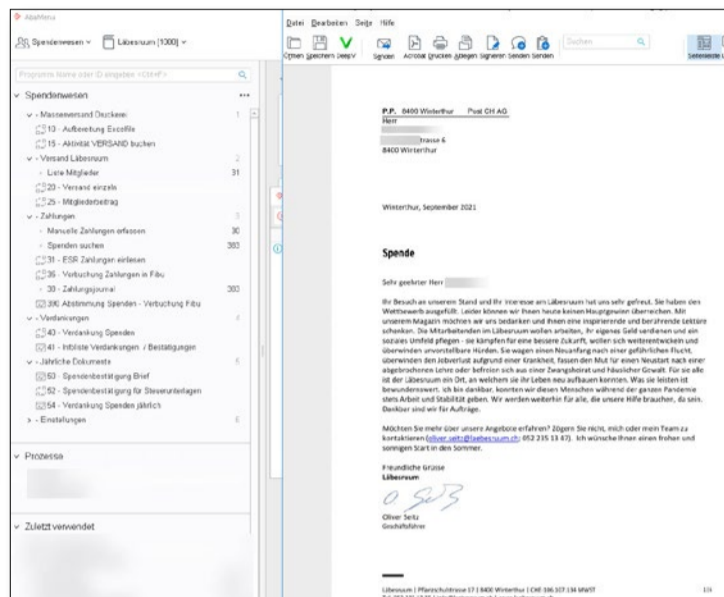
Ablaufmenu

Spendenwesen Läbesruum [1000]

Programm Name oder ID eingeben <Ctrl+F>

Spendenwesen

Massenversand Druckerei 1
10 - Aufbereitung Excelfile
15 - Aktivität VERSAND buchen
Versand Läbesruum 2
Liste Mitglieder 31
20 - Versand einzeln
25 - Mitgliederbeitrag
Zahlungen 3
Manuelle Zahlungen erfassen 30
Spenden suchen 303
31 - ESR Zahlungen einlesen
35 - Verbuchung Zahlungen in Fibu
30 - Zahlungsjournal 300
390 Abstimmung Spenden - Verbuchung Fibu
Verdankungen 4
40 - Verdankung Spenden
41 - Infoliste Verdankungen / Bestätigungen
Jährliche Dokumente 5
50 - Spendenbestätigung Brief
52 - Spendenbestätigung für Steuerunterlagen
54 - Verdankung Spenden jährlich
Einstellungen 6

Prozesse

Zuletzt verwendet

Datei Bearbeiten Seite Hilfe

Öffnen Speichern DeepV Signen Acrobat Drucken Ablegen Signieren Senden Senden Suchen Seitenleiste

P.P. 8400 Winterthur Post CH AG
Herr
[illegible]trasse 6
8400 Winterthur

Winterthur, September 2021

Spende

Sehr geehrter Herr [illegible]

Ihr Besuch an unserem Stand und Ihr Interesse am Läbesruum hat uns sehr gefreut. Sie haben des Wettbewerb ausgefüllt. Leider können wir Ihnen heute keinen Hauptgewinn überreichen. Mit unserem Magazin möchten wir uns bedanken und Ihnen eine inspirierende und berührende Lektüre schenken. Die Mitarbeitenden im Läbesruum wollen arbeiten, ihr eigenes Geld verdienen und ein soziales Umfeld pflegen - sie kämpfen für eine bessere Zukunft, wollen sich weiterentwickeln und überwinden unvorstellbare Hürden. Sie wagen einen Neuanfang nach einer gefährlichen Flucht, überwinden den Jobverlust aufgrund einer Krankheit, fassen den Mut für einen Neustart nach einer abgebrochenen Lehre oder befreien sich aus einer Zwangsheirat und häuslicher Gewalt. Für sie alle ist der Läbesruum ein Ort, an welchem sie ihr Leben neu aufbauen konnten. Was sie leisten ist bewundernswert. Ich bin dankbar, konnten wir diesen Menschen während der ganzen Pandemie stets Arbeit und Stabilität geben. Wir werden weiterhin für alle, die unsere Hilfe brauchen, da sein. Dankbar sind wir für Aufträge.

Möchten Sie mehr über unsere Angebote erfahren? Zögern Sie nicht, mich oder mein Team zu kontaktieren (oliver.seitz@laebesruum.ch; 052 235 13 47). Ich wünsche Ihnen einen frohen und sonnigen Start in den Sommer.

Freundliche Grüsse
Läbesruum

Oliver Seitz
Geschäftsführer

Läbesruum | Pfarrschulstrasse 17 | 8400 Winterthur | CHE 106.107.134 MWST 1/1